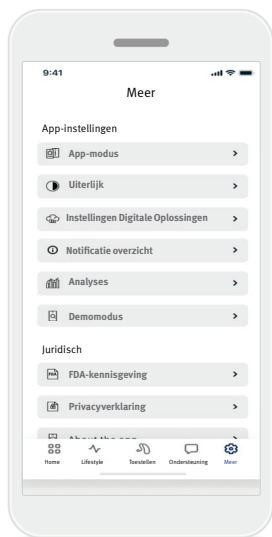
9:41

Meer

App-instellingen

App-modus

Uiterlijk

Instellingen Digitale Oplossingen

Notificatie overzicht

Analyses

Demomodus

Juridisch

FDA-kennisgeving

Privacyverklaring

About the app

Home Lifestyle Toestellen Ondersteuning Meer